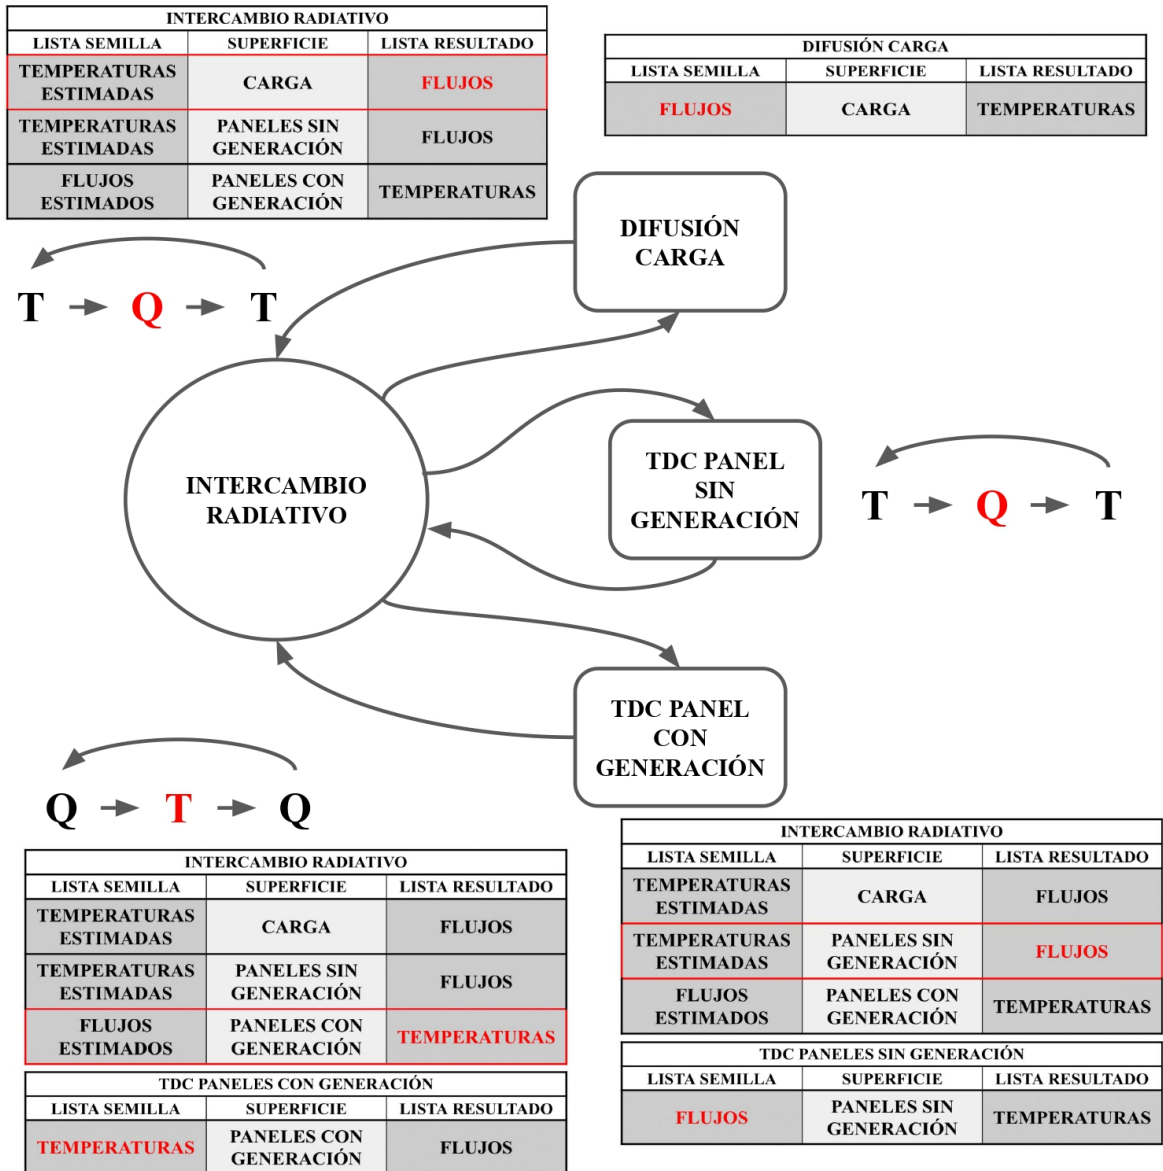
| INTERCAMBIO RADIATIVO | | |
|---|---|---|
| LISTA SEMILLA | SUPERFICIE | LISTA RESULTADO |
| TEMPERATURAS ESTIMADAS | CARGA | FLUJOS |
| TEMPERATURAS ESTIMADAS | PANELES SIN GENERACIÓN | FLUJOS |
| FLUJOS ESTIMADOS | PANELES CON GENERACIÓN | TEMPERATURAS |

| DIFUSIÓN CARGA | | |
|---|---|---|
| LISTA SEMILLA | SUPERFICIE | LISTA RESULTADO |
| FLUJOS | CARGA | TEMPERATURAS |

T → Q → T

DIFUSIÓN CARGA

INTERCAMBIO RADIATIVO

TDC PANEL SIN GENERACIÓN

T → Q → T

TDC PANEL CON GENERACIÓN

Q → T → Q

| INTERCAMBIO RADIATIVO | | |
|---|---|---|
| LISTA SEMILLA | SUPERFICIE | LISTA RESULTADO |
| TEMPERATURAS ESTIMADAS | CARGA | FLUJOS |
| TEMPERATURAS ESTIMADAS | PANELES SIN GENERACIÓN | FLUJOS |
| FLUJOS ESTIMADOS | PANELES CON GENERACIÓN | TEMPERATURAS |

| TDC PANELES CON GENERACIÓN | | |
|---|---|---|
| LISTA SEMILLA | SUPERFICIE | LISTA RESULTADO |
| TEMPERATURAS | PANELES CON GENERACIÓN | FLUJOS |

| INTERCAMBIO RADIATIVO | | |
|---|---|---|
| LISTA SEMILLA | SUPERFICIE | LISTA RESULTADO |
| TEMPERATURAS ESTIMADAS | CARGA | FLUJOS |
| TEMPERATURAS ESTIMADAS | PANELES SIN GENERACIÓN | FLUJOS |
| FLUJOS ESTIMADOS | PANELES CON GENERACIÓN | TEMPERATURAS |

| TDC PANELES SIN GENERACIÓN | | |
|---|---|---|
| LISTA SEMILLA | SUPERFICIE | LISTA RESULTADO |
| FLUJOS | PANELES SIN GENERACIÓN | TEMPERATURAS |